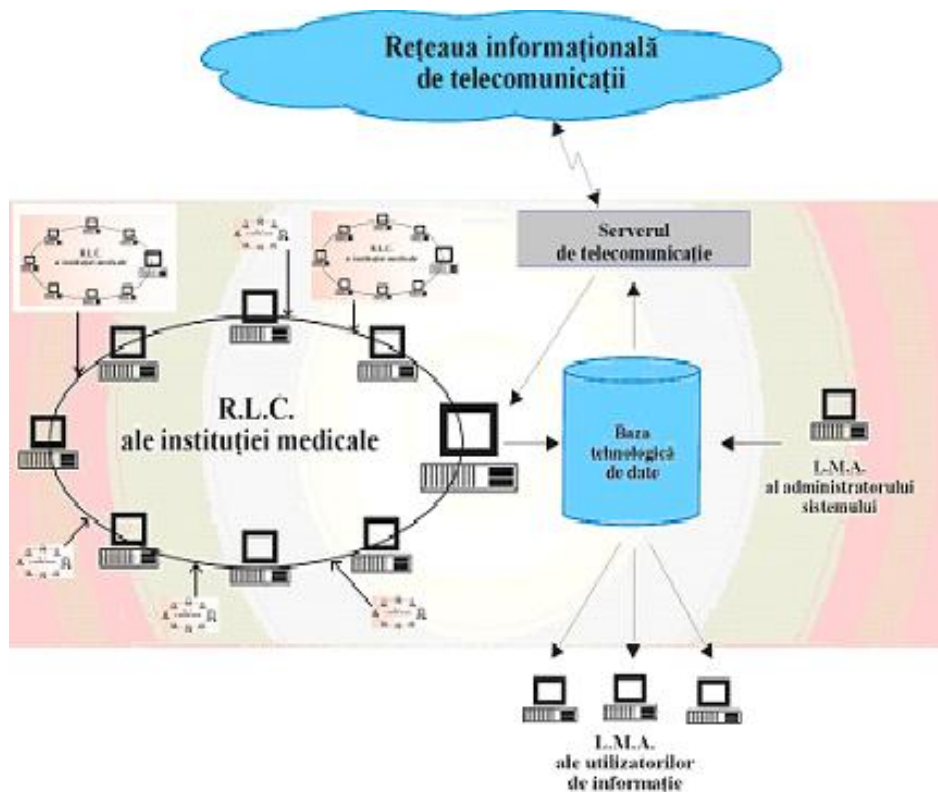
Rețeaua informațională de telecomunicații

Serverul de telecomunicație

R.L.C. a instituției medicale

R.L.C. a instituției medicale

R.L.C. ale instituției medicale

Baza tehnologică de date

L.M.A. al administratorului sistemului

L.M.A. ale utilizatorilor de informație